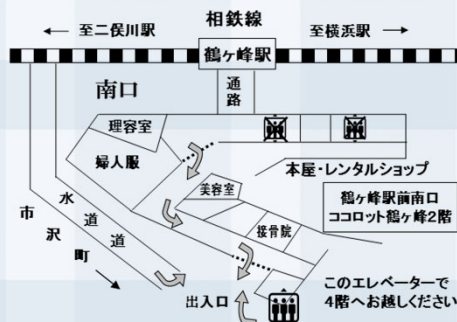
相鉄線

← 至二俣川駅

至横浜駅 →

鶴ヶ峰駅

南口

通路

理容室

婦人服

本屋・レンタルショップ

美容室

鶴ヶ峰駅前南口
ココロット鶴ヶ峰2階

接骨院

市

水

沢

道

町

道

出入口

このエレベーターで
4階へお越しください